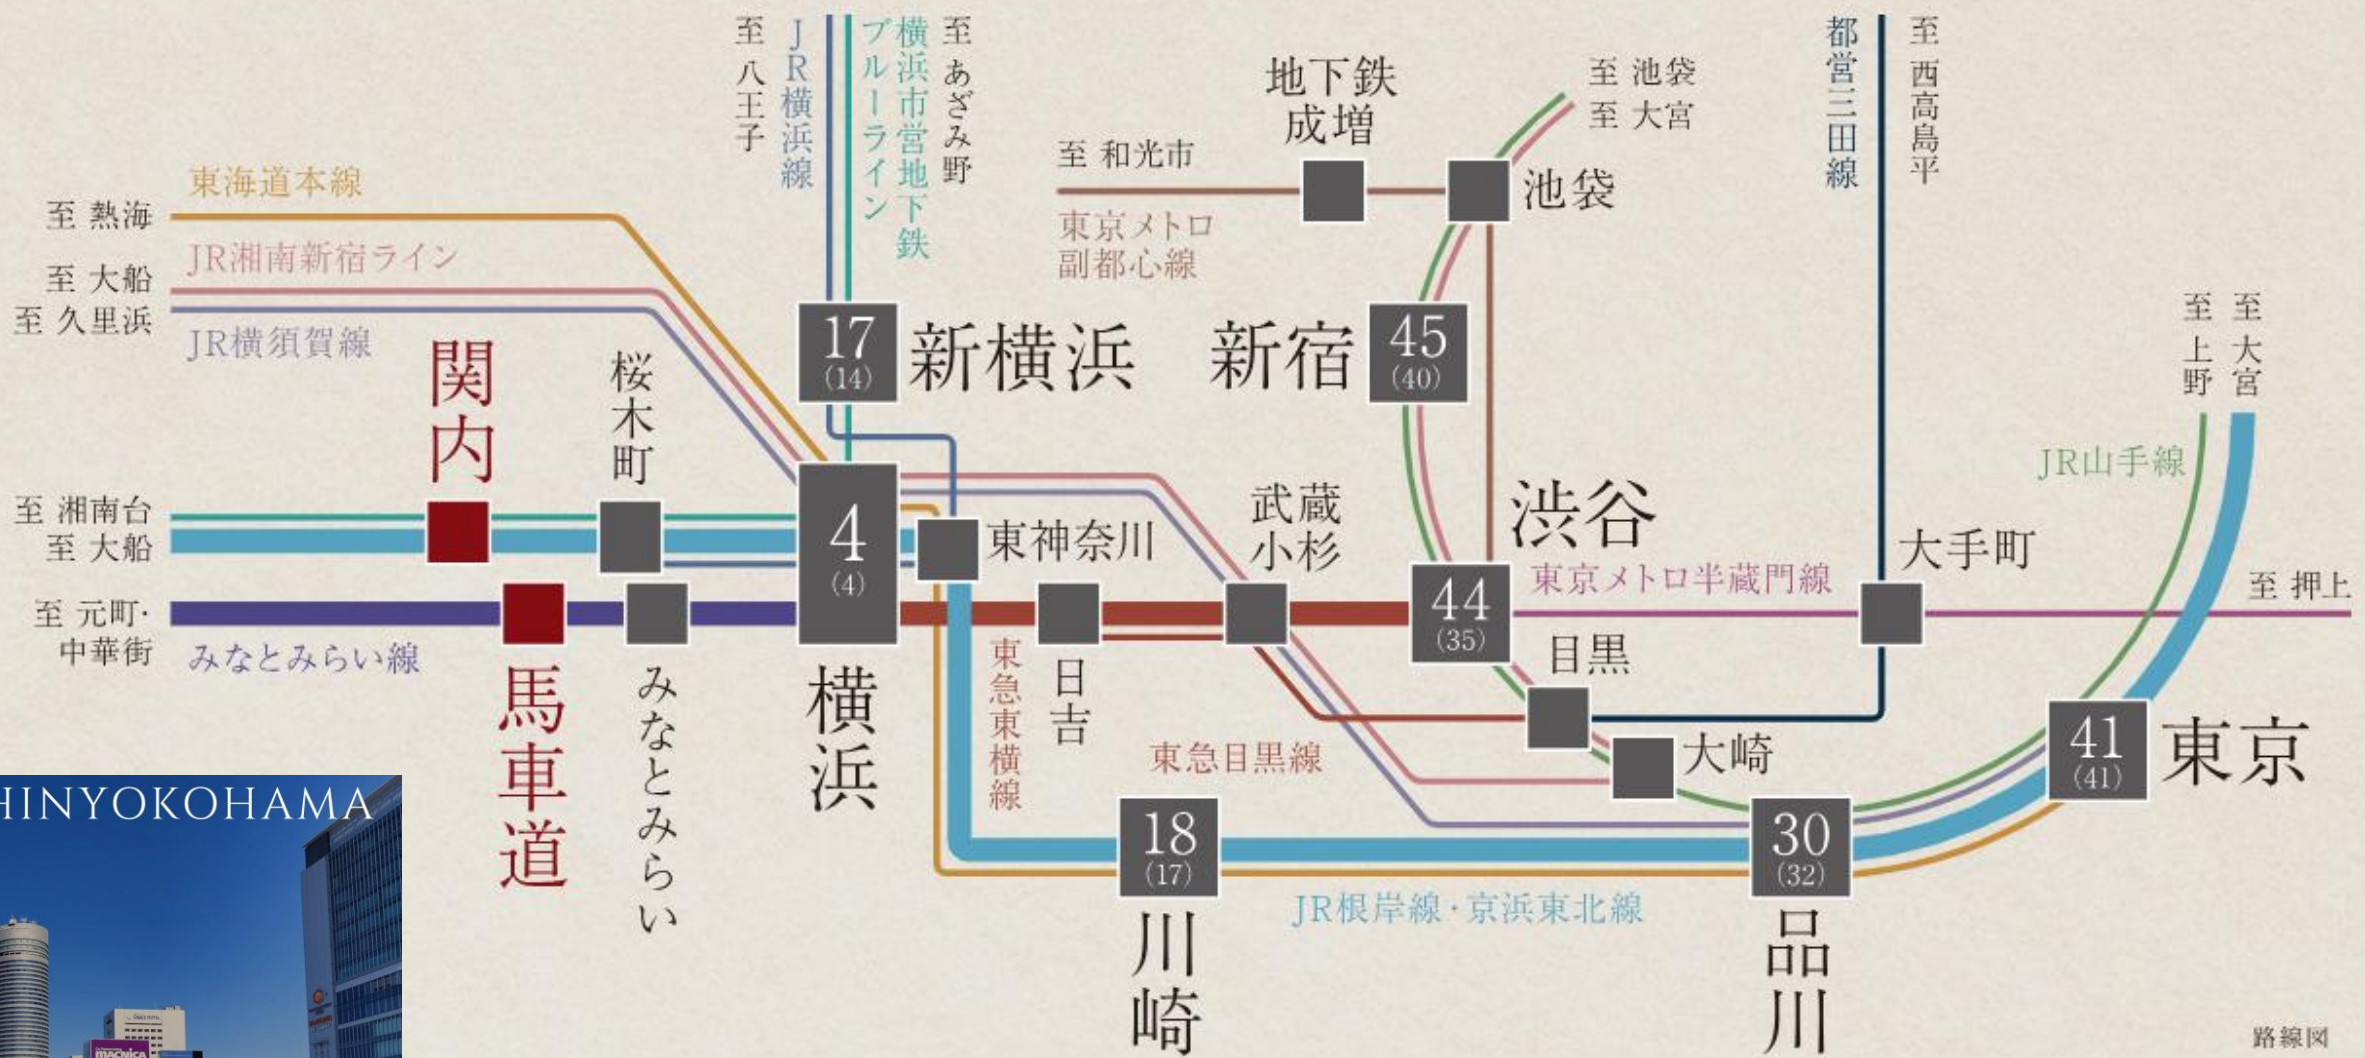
至 八王子
JR横浜線
横浜市営地下鉄ブルーライン
至 あざみ野
地下鉄成増
至 和光市
東京メトロ副都心線
池袋
至 池袋
至 大宮
都営三田線
至 西高島平
東海道本線
至 熱海
JR湘南新宿ライン
至 大船
至 久里浜
JR横須賀線
関内
桜木町
17 (14)
新横浜
新宿
45 (40)
至 上野
至 大宮
JR山手線
至 湘南台
至 大船
4 (4)
東神奈川
武蔵小杉
渋谷
大手町
東京メトロ半蔵門線
至 押上
至 元町・中華街
みなとみらい線
馬車道
みなとみらい
横浜
東急東横線
日吉
44 (35)
目黒
大崎
東急目黒線
41 (41)
東京
18 (17)
30 (32)
JR根岸線・京浜東北線
川崎
品川
HINYOKOHAMA
路線図